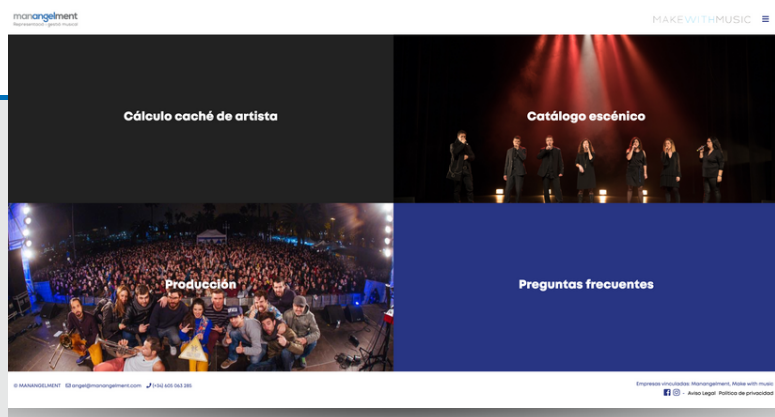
manangelment
Representación • gestión musical

MAKEWITHMUSIC ≡

Cálculo caché de artista

Catálogo escénico

Producción

Preguntas frecuentes

© MANANGELMENT angel@manangelment.com (+34) 605 063 285

Empresas vinculadas: Manangelment, Make with music
· Aviso Legal Política de privacidad